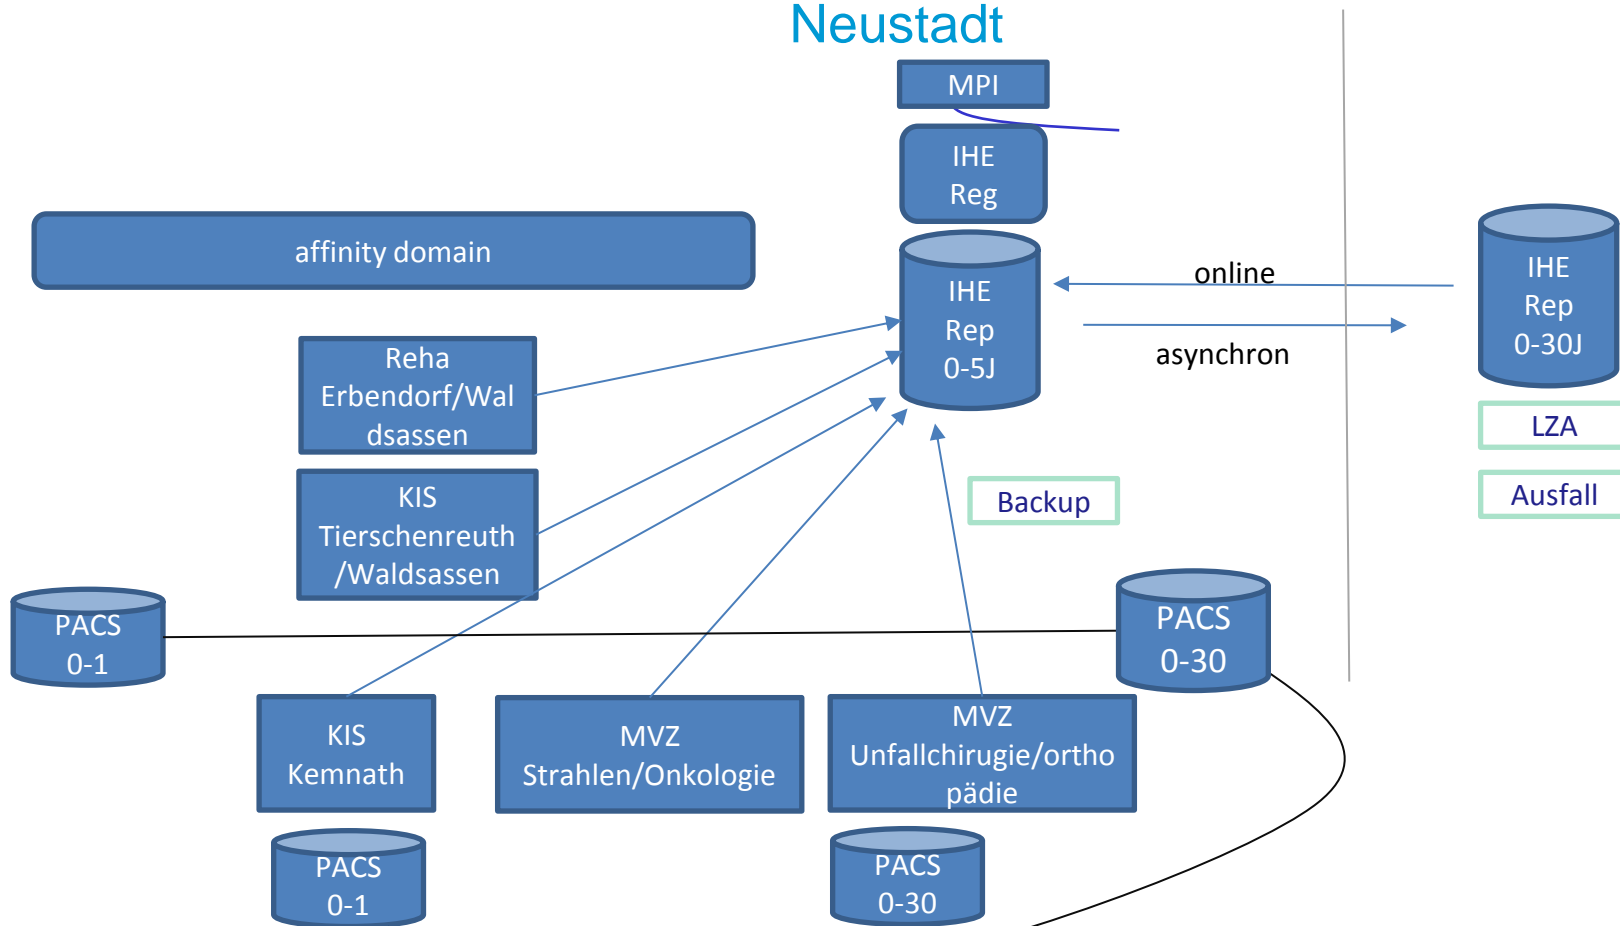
Neustadt

MPI

IHE Reg

affinity domain

IHE Rep 0-5J

online

asynchron

IHE Rep 0-30J

LZA

Ausfall

Reha Erbendorf/Waldsassen

KIS Tierschenreuth /Waldsassen

Backup

PACS 0-1

PACS 0-30

KIS Kemnath

MVZ Strahlen/Onkologie

MVZ Unfallchirugie/orthopädie

PACS 0-1

PACS 0-30